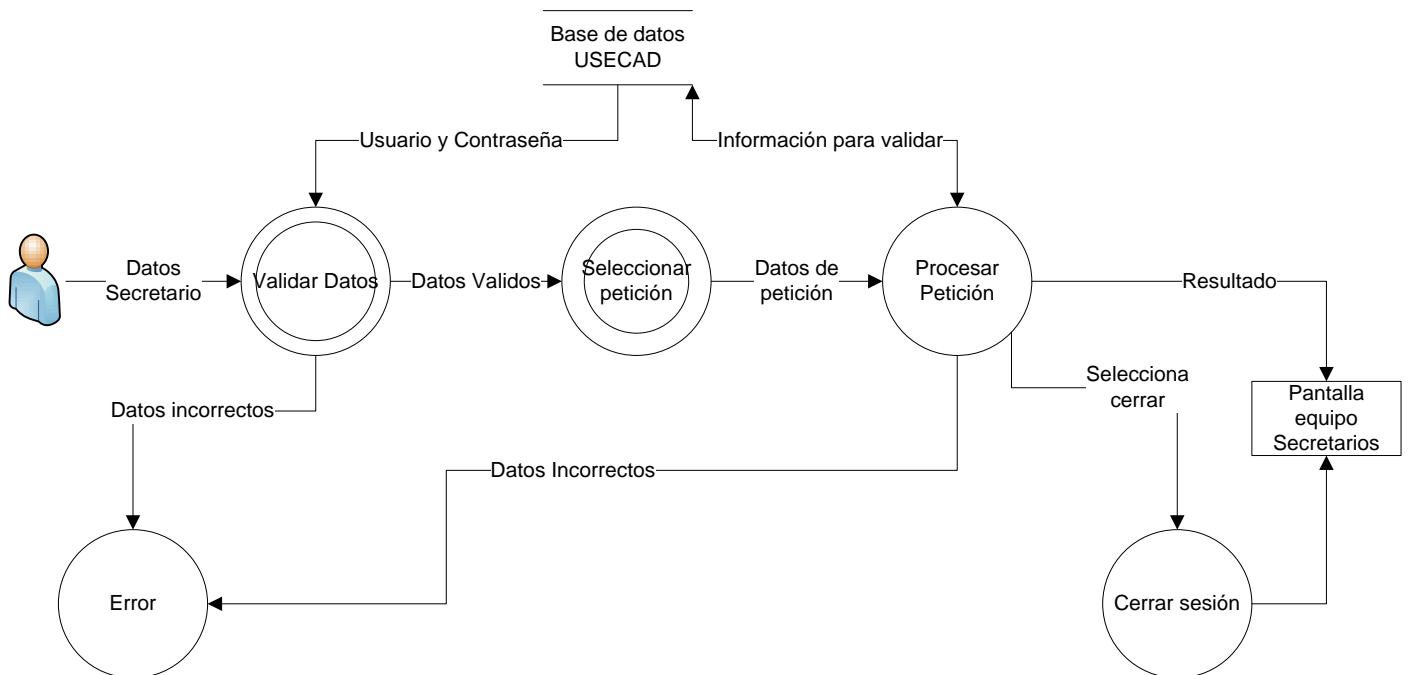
Base de datos USECAD

Usuario y Contraseña

Información para validar

Datos Secretario

Validar Datos

Datos Validos

Seleccionar petición

Datos de petición

Procesar Petición

Resultado

Selecciona cerrar

Pantalla equipo Secretarios

Datos incorrectos

Datos Incorrectos

Error

Cerrar sesión